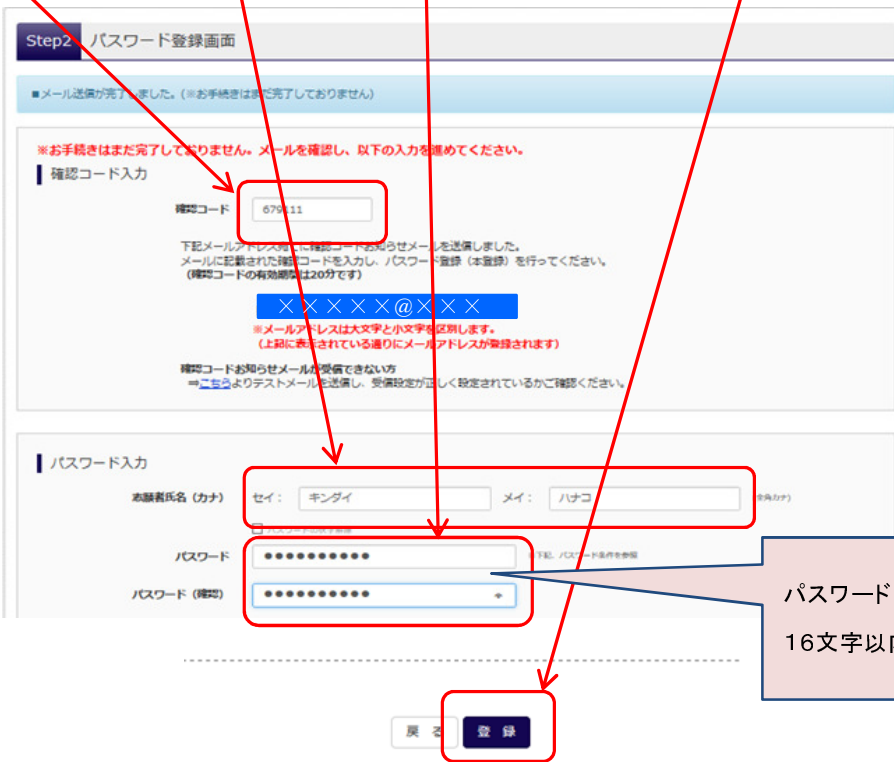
Step2 パスワード登録画面

■メール送信が完了しました。(※お手続きはまだ完了しておりません)

※お手続きはまだ完了しておりません。メールを確認し、以下の入力を進めてください。

確認コード入力

確認コード 679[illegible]11

下記メールアドレス宛に確認コードお知らせメールを送信しました。
メールに記載された確認コードを入力し、パスワード登録（本登録）を行ってください。
（確認コードの有効期限は20分です）

××××××@×××

※メールアドレスは大文字と小文字を区別します。
（上記に表示されている通りにメールアドレスが登録されます）

確認コードお知らせメールが受信できない方
⇒こちらよりテストメールを送信し、受信設定が正しく設定されているかご確認ください。

パスワード入力

志願者氏名（カナ） セイ： キンダイ メイ： ハナコ （全角カナ）

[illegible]

パスワード ●●●●●●●●●● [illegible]

パスワード（確認） ●●●●●●●●●●

パスワード
16文字以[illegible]

戻る 登録